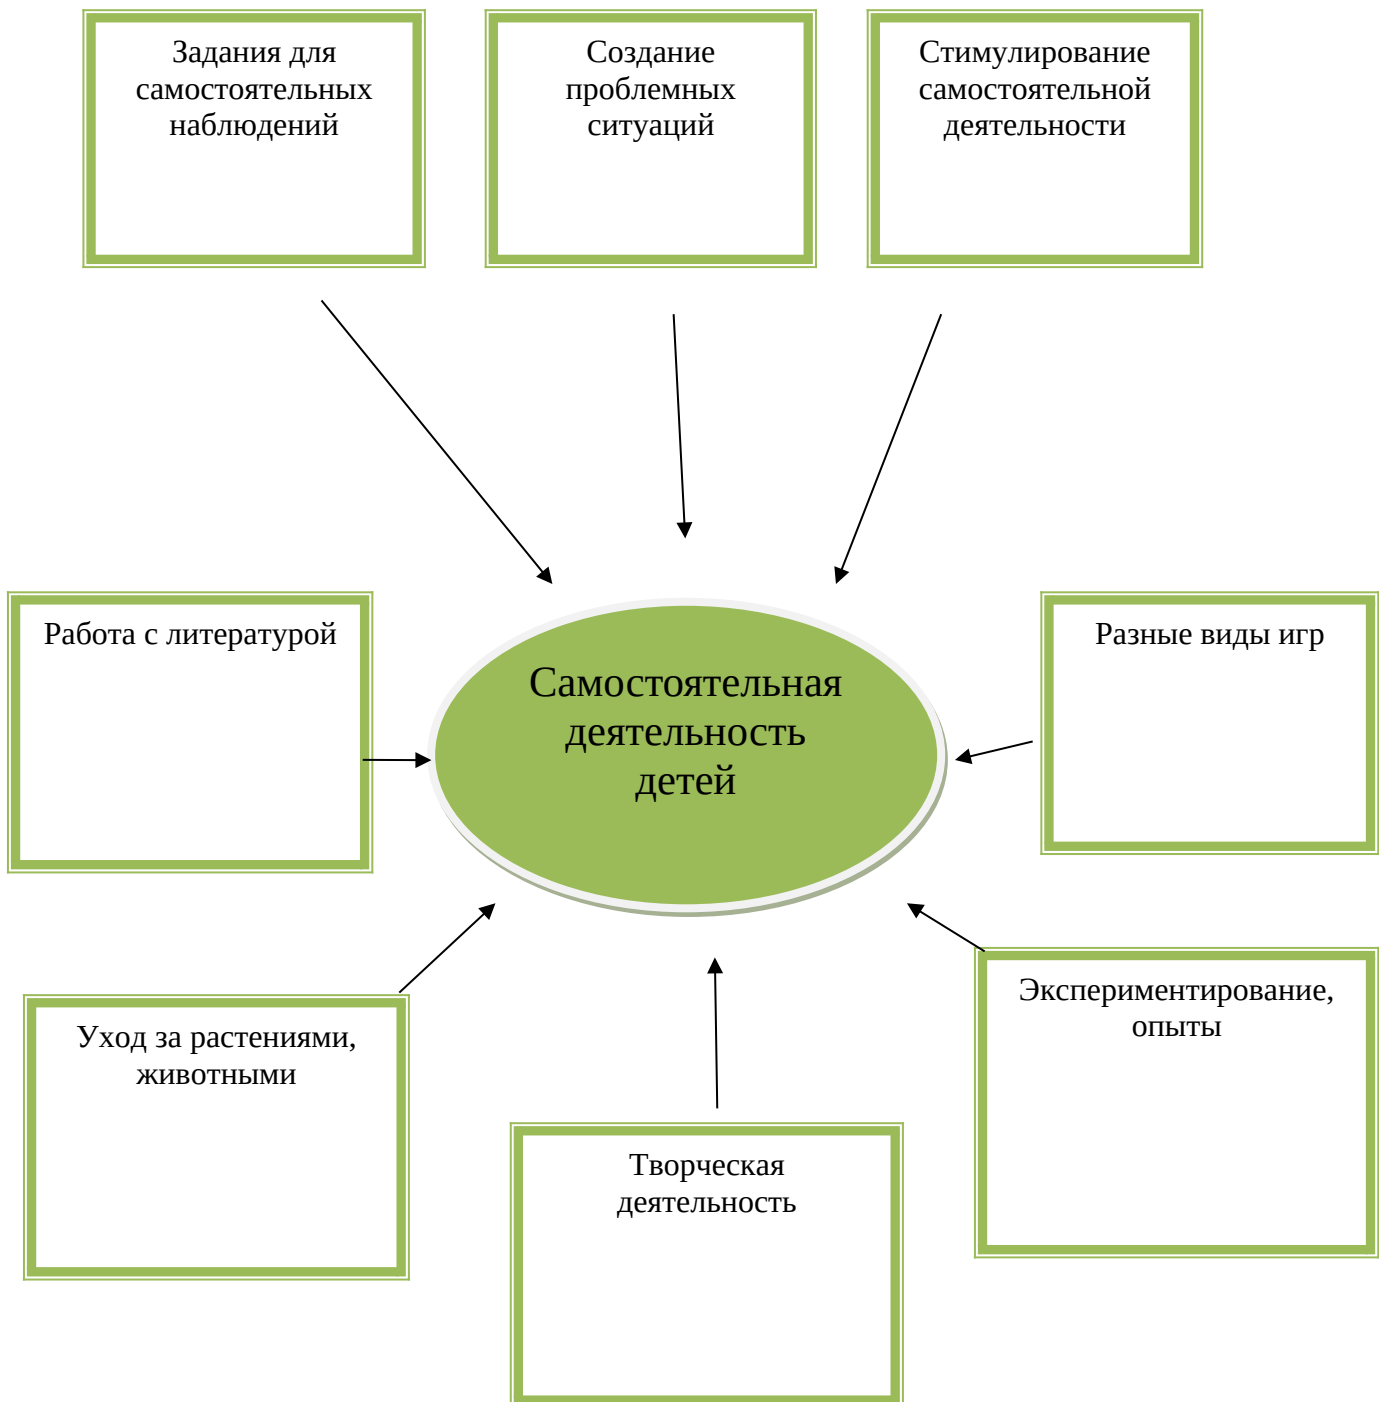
Задания для самостоятельных наблюдений

Создание проблемных ситуаций

Стимулирование самостоятельной деятельности

Работа с литературой

Самостоятельная деятельность детей

Разные виды игр

Уход за растениями, животными

Творческая деятельность

Экспериментирование, опыты